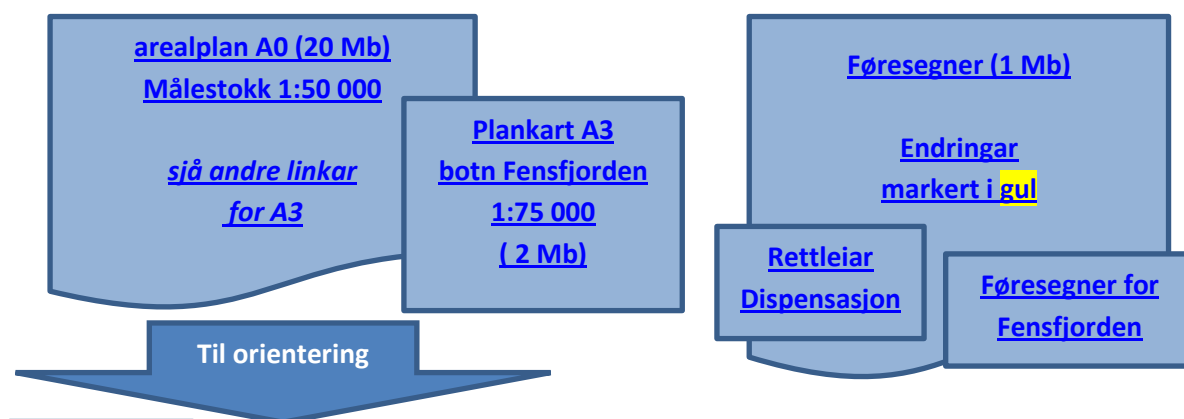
arealplan A0 (20 Mb)
Målestokk 1:50 000

sjå andre linkar for A3

Plankart A3
botn Fensfjorden
1:75 000
( 2 Mb)

Til orientering

Føresegner (1 Mb)

Endringar
markert i gul

Rettleiar
Dispensasjon

Føresegner for
Fensfjorden